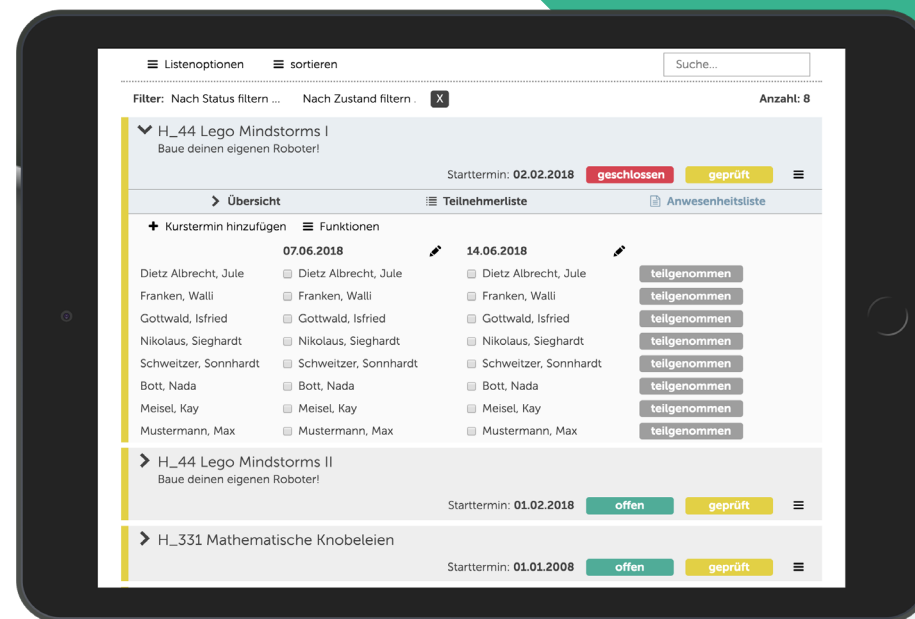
Listenoptionen sortieren Suche...

Filter: Nach Status filtern ... Nach Zustand filtern . X Anzahl: 8

H_44 Lego Mindstorms I
Baue deinen eigenen Roboter!

Starttermin: 02.02.2018 geschlossen geprüft

Übersicht Teilnehmerliste Anwesenheitsliste

Kurstermin hinzufügen Funktionen

| | 07.06.2018 | 14.06.2018 | |
|---|---|---|---|
| Dietz Albrecht, Jule | Dietz Albrecht, Jule | Dietz Albrecht, Jule | teilgenommen |
| Franken, Walli | Franken, Walli | Franken, Walli | teilgenommen |
| Gottwald, Isfried | Gottwald, Isfried | Gottwald, Isfried | teilgenommen |
| Nikolaus, Sieghardt | Nikolaus, Sieghardt | Nikolaus, Sieghardt | teilgenommen |
| Schweitzer, Sonnhardt | Schweitzer, Sonnhardt | Schweitzer, Sonnhardt | teilgenommen |
| Bott, Nada | Bott, Nada | Bott, Nada | teilgenommen |
| Meisel, Kay | Meisel, Kay | Meisel, Kay | teilgenommen |
| Mustermann, Max | Mustermann, Max | Mustermann, Max | teilgenommen |

H_44 Lego Mindstorms II
Baue deinen eigenen Roboter!

Starttermin: 01.02.2018 offen geprüft

H_331 Mathematische Knobeleien

Starttermin: 01.01.2008 offen geprüft